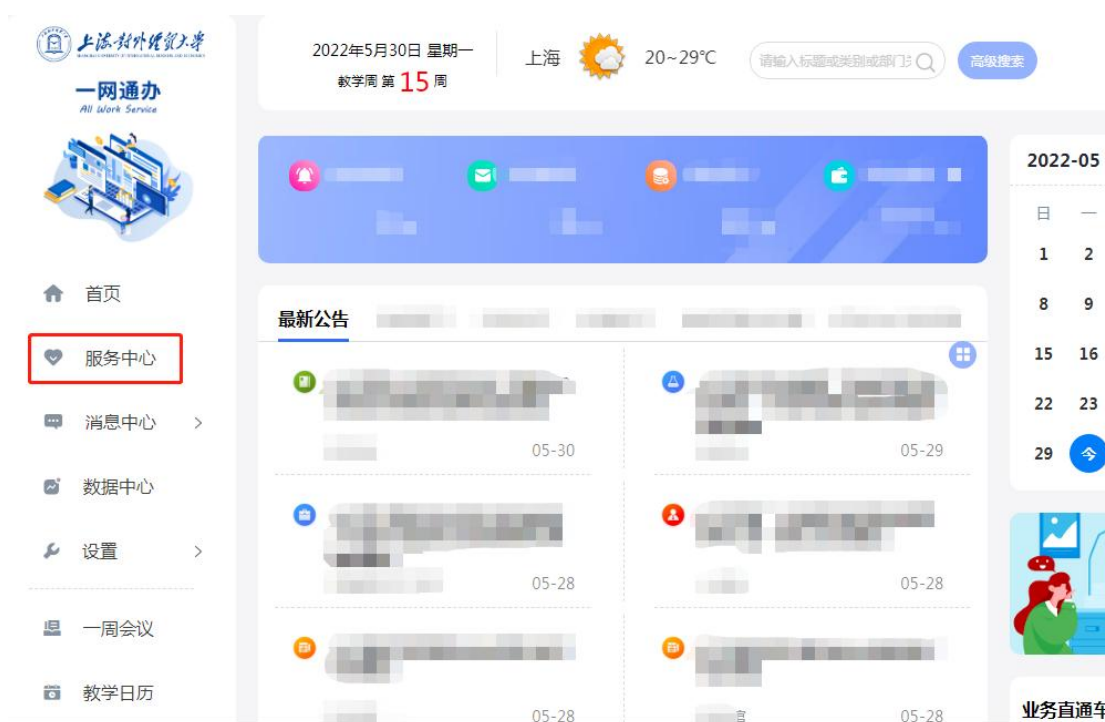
上海对外经贸大学

一网通办
All Work Service

首页

服务中心

消息中心 >

数据中心

设置 >

一周会议

教学日历

2022年5月30日 星期一
教学周 第 15 周

上海 20~29℃

请输入标题或类别或部门

高级搜索

最新公告

05-30

05-29

05-28

05-28

05-28

05-28

2022-05

日 一

1 2

8 9

15 16

22 23

29 今

业务直通车